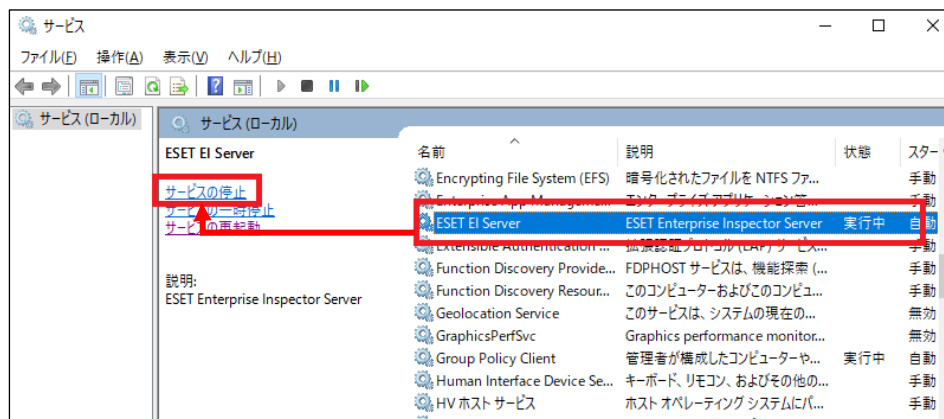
サービス

ファイル(F) 操作(A) 表示(V) ヘルプ(H)

サービス (ローカル)

サービス (ローカル)

ESET EI Server

サービスの停止
サービスの一時停止
サービスの再起動

説明:
ESET Enterprise Inspector Server

| 名前 | 説明 | 状態 | スター |
|---|---|---|---|
| Encrypting File System (EFS) | 暗号化されたファイルを NTFS ファ... | | 手動 |
| Enterprise App Managem... | エンタープライズアプリケーション管... | | 手動 |
| ESET EI Server | ESET Enterprise Inspector Server | 実行中 | 自動 |
| Extensible Authentication ... | 拡張認証プロトコル (EAP) サービス... | | 手動 |
| Function Discovery Provide... | FDPHOST サービスは、機能探索 (... | | 手動 |
| Function Discovery Resour... | このコンピューターおよびこのコンピュ... | | 手動 |
| Geolocation Service | このサービスは、システムの現在の... | | 無効 |
| GraphicsPerfSvc | Graphics performance monitor... | | 無効 |
| Group Policy Client | 管理者が構成したコンピューターや... | 実行中 | 自動 |
| Human Interface Device Se... | キーボード、リモコン、およびその他の... | | 手動 |
| HV ホスト サービス | ホスト オペレーティング システムにパ... | | 手動 |